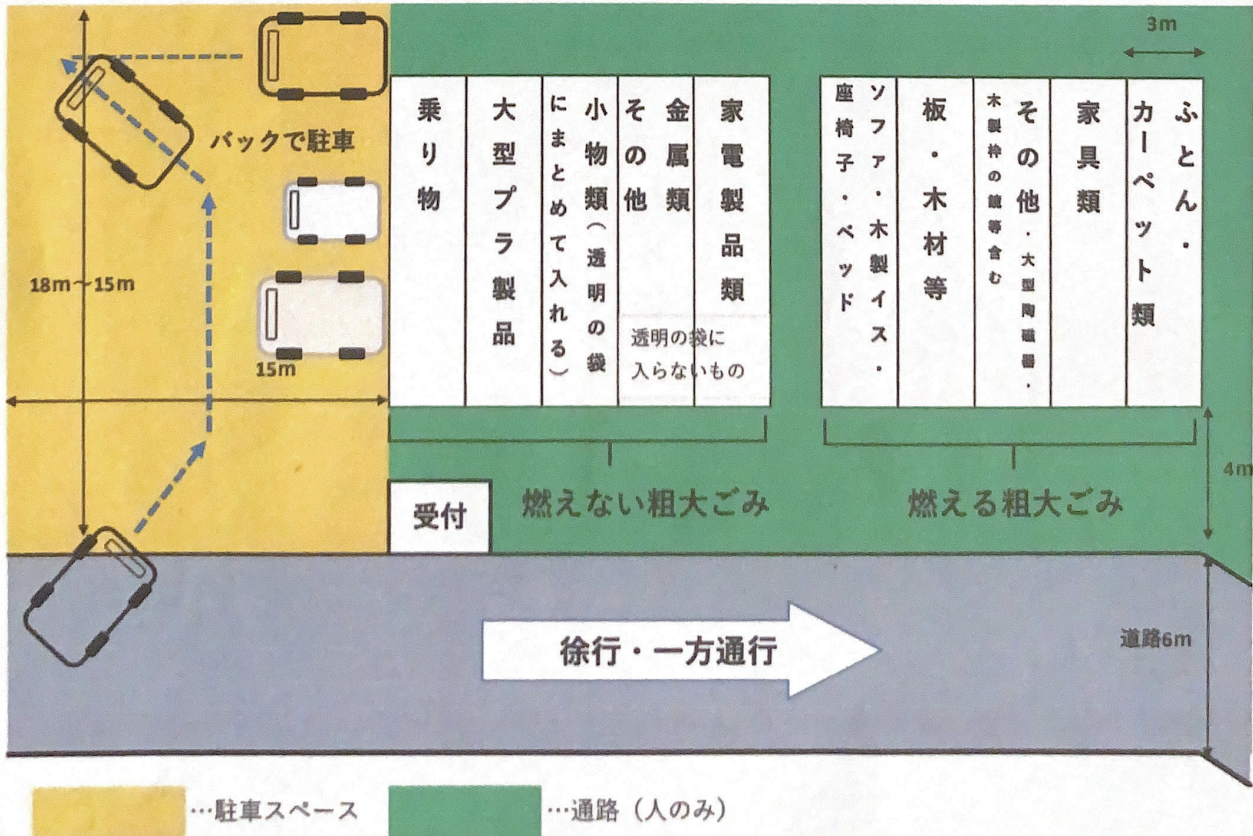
3m

バックで駐車

18m〜15m

15m

乗り物

大型プラ製品

小物類(透明の袋にまとめて入れる)

その他

金属類

家電製品類

透明の袋に入らないもの

ソファ・木製イス・座椅子・ベッド

板・木材等

その他・大型陶磁器・木製枠の鏡等含む

家具類

ふとん・カーペット類

受付

燃えない粗大ごみ

燃える粗大ごみ

4m

徐行・一方通行

道路6m

…駐車スペース

…通路(人のみ)